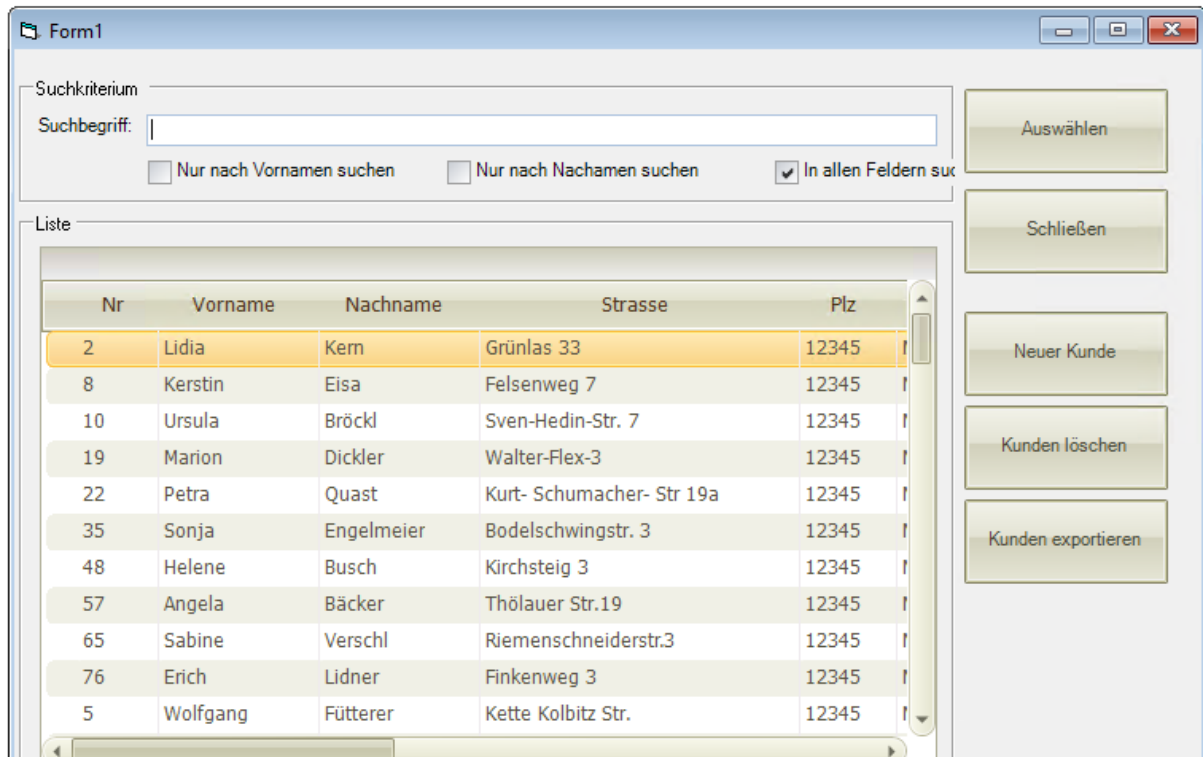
Form1

Suchkriterium

Suchbegriff:

Nur nach Vornamen suchen

Nur nach Nachamen suchen

In allen Feldern suc

Liste

| Nr | Vorname | Nachname | Strasse | Plz |
|---|---|---|---|---|
| 2 | Lidia | Kern | Grünlas 33 | 12345 |
| 8 | Kerstin | Eisa | Felsenweg 7 | 12345 |
| 10 | Ursula | Bröckl | Sven-Hedin-Str. 7 | 12345 |
| 19 | Marion | Dickler | Walter-Flex-3 | 12345 |
| 22 | Petra | Quast | Kurt- Schumacher- Str 19a | 12345 |
| 35 | Sonja | Engelmeier | Bodelschwingstr. 3 | 12345 |
| 48 | Helene | Busch | Kirchsteig 3 | 12345 |
| 57 | Angela | Bäcker | Thölauer Str.19 | 12345 |
| 65 | Sabine | Verschl | Riemenschneiderstr.3 | 12345 |
| 76 | Erich | Lidner | Finkenweg 3 | 12345 |
| 5 | Wolfgang | Fütterer | Kette Kolbitz Str. | 12345 |

Auswählen

Schließen

Neuer Kunde

Kunden löschen

Kunden exportieren